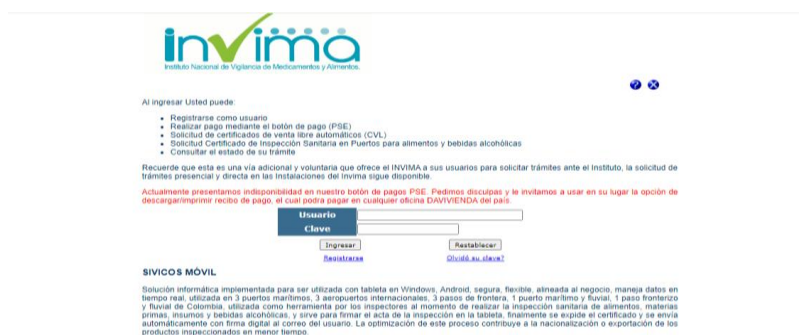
invima
Instituto Nacional de Vigilancia de Medicamentos y Alimentos.

Al ingresar Usted puede:

- Registrarse como usuario
- Realizar pago mediante el botón de pago (PSE)
- Solicitud de certificados de venta libre automáticos (CVL)
- Solicitud Certificado de Inspección Sanitaria en Puertos para alimentos y bebidas alcohólicas
- Consultar el estado de su trámite

Recuerde que esta es una vía adicional y voluntaria que ofrece el INVIMA a sus usuarios para solicitar trámites ante el Instituto, la solicitud de trámites presencial y directa en las Instalaciones del Invima sigue disponible.

Actualmente presentamos indisponibilidad en nuestro botón de pagos PSE. Pedimos disculpas y le invitamos a usar en su lugar la opción de descargar/imprimir recibo de pago, el cual podrá pagar en cualquier oficina DAVIVIENDA del país.

Usuario
Clave
Ingresar
Restablecer
Registrarse
Olvidó su clave?

SIVICOS MÓVIL

Solución informática implementada para ser utilizada con tableta en Windows, Android, segura, flexible, alineada al negocio, maneja datos en tiempo real, utilizada en 3 puertos marítimos, 3 aeropuertos internacionales, 3 pasos de frontera, 1 puerto marítimo y fluvial, 1 paso fronterizo y fluvial de Colombia, utilizada como herramienta por los inspectores al momento de realizar la inspección sanitaria de alimentos, materias primas, insumos y bebidas alcohólicas, y sirve para firmar el acta de la inspección en la tableta, finalmente se expide el certificado y se envía automáticamente con firma digital al correo del usuario. La optimización de este proceso contribuye a la nacionalización o exportación de los productos inspeccionados en menor tiempo.